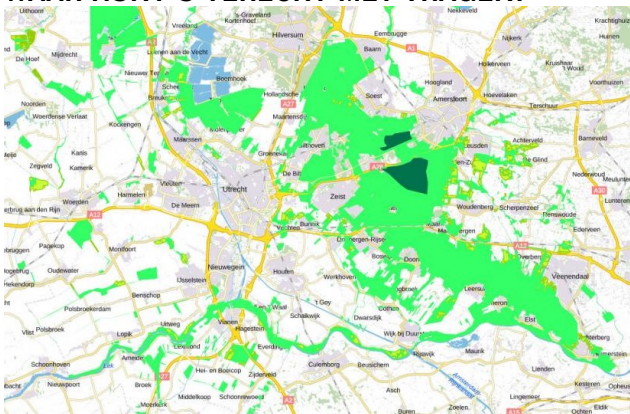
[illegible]

Uithoorn
Vreeland
's-Graveland
Kortenhoef
Hilversum
Eemnes
Baam
Nijkerk
Krachtighuizen
Hunnen
Mijdrecht
Loenen aan de Vecht
Hollandsche
Hoogland
Hoevelaken
Kruishaar
't Woud
Voorthuizen
De Hoef
Nieuwer Ter Aa
Breukelen
Bosrijk
Soest
Amersfoort
Terschuur
Noorden
Woerdense Verlaat
Kockengen
Maarssen
Bilthoven
Leusden
Achterveld
Barneveld
Zegveld
Kamerik
Kortrijk
Groenekan
De Bilt
De Glind
Harmelen
Vleuten
Utrecht
Zeist
Woudenberg
Scherpenzeel
Renswoude
Nederwoud
Woerden
De Meern
Driebergen-Rijsenburg
Maarsbergen
Overberg
Ede
Lunteren
Montfoort
Bunnik
Veenendaal
Ederveen
Bodegraven aan den Rijn
Papekop
Oudewater
Nieuwegein
Houten
Werkhoven
Doorn
Leersum
Hekendorp
IJsselstein
Benschop
Polsbroekerdam
Schalkwijk
't Goy
Dwarsdijk
Rhenen
Elst
Lopik
Vianen
Hagestein
Wijk bij Duurstede
Amerongen
Polsbroek
Uitweg
Lexmond
Everdingen
Culemborg
Beusichem
Maurik
Lienden
Kesteren
Opheusden
Schoonhoven
Ameide
Hei- en Boeicop
Zijderveld
Rijswijk
Ochten
Nieuwpoort
Broek
Meerkerk
Middelkoop
Schoonrewoerd
Asch
Buren
Zoelen
Tiel
Eldik
A1
A27
A12
A2
A28
A30